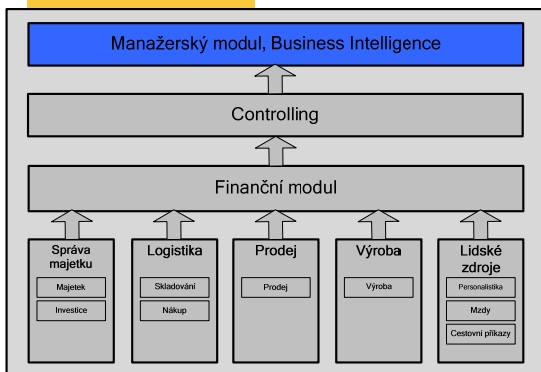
Manažerský modul, Business Intelligence

Controlling

Finanční modul

Správa majetku

Majetek

Investice

Logistika

Skladování

Nákup

Prodej

Prodej

Výroba

Výroba

Lidské zdroje

Personalistika

Mzdy

Cestovní příkazy